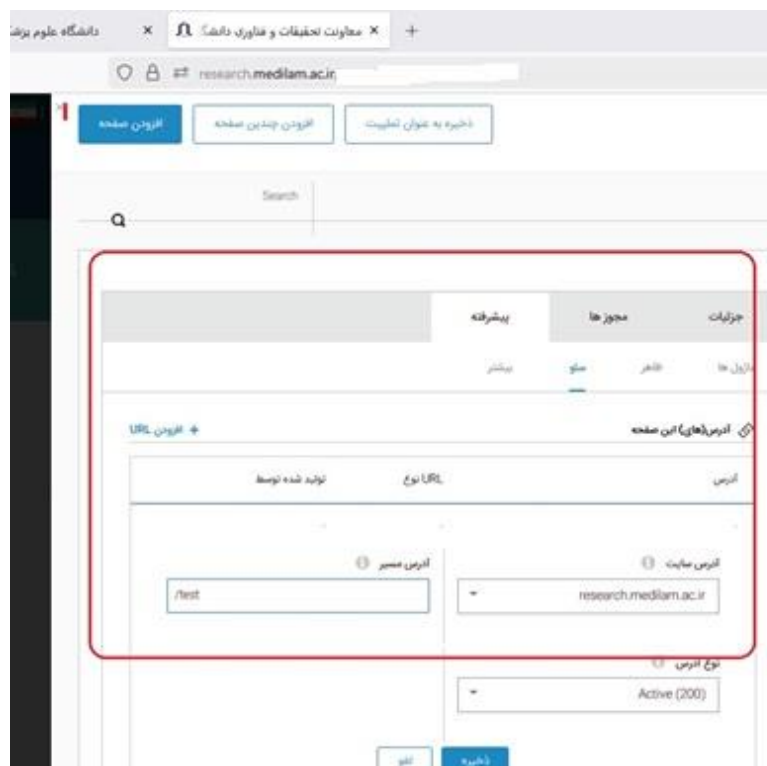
دانشگاه علوم پزشـ ×
معاونت تحقیقات و فناوری دانشـ ×
+
research.medilam.ac.ir

افزودن صفحه
افزودن چندین صفحه
ذخیره به عنوان تملیت
1

Search

جزئیات
مجوز ها
پیشرفته
ماژول ها
ظاهر
سئو
بیشتر

آدرس(های) این صفحه
+ افزودن URL

آدرس
نوع URL
تولید شده توسط

آدرس سایت
research.medilam.ac.ir
آدرس مسیر
/test

نوع آدرس
Active (200)

ذخیره
لغو